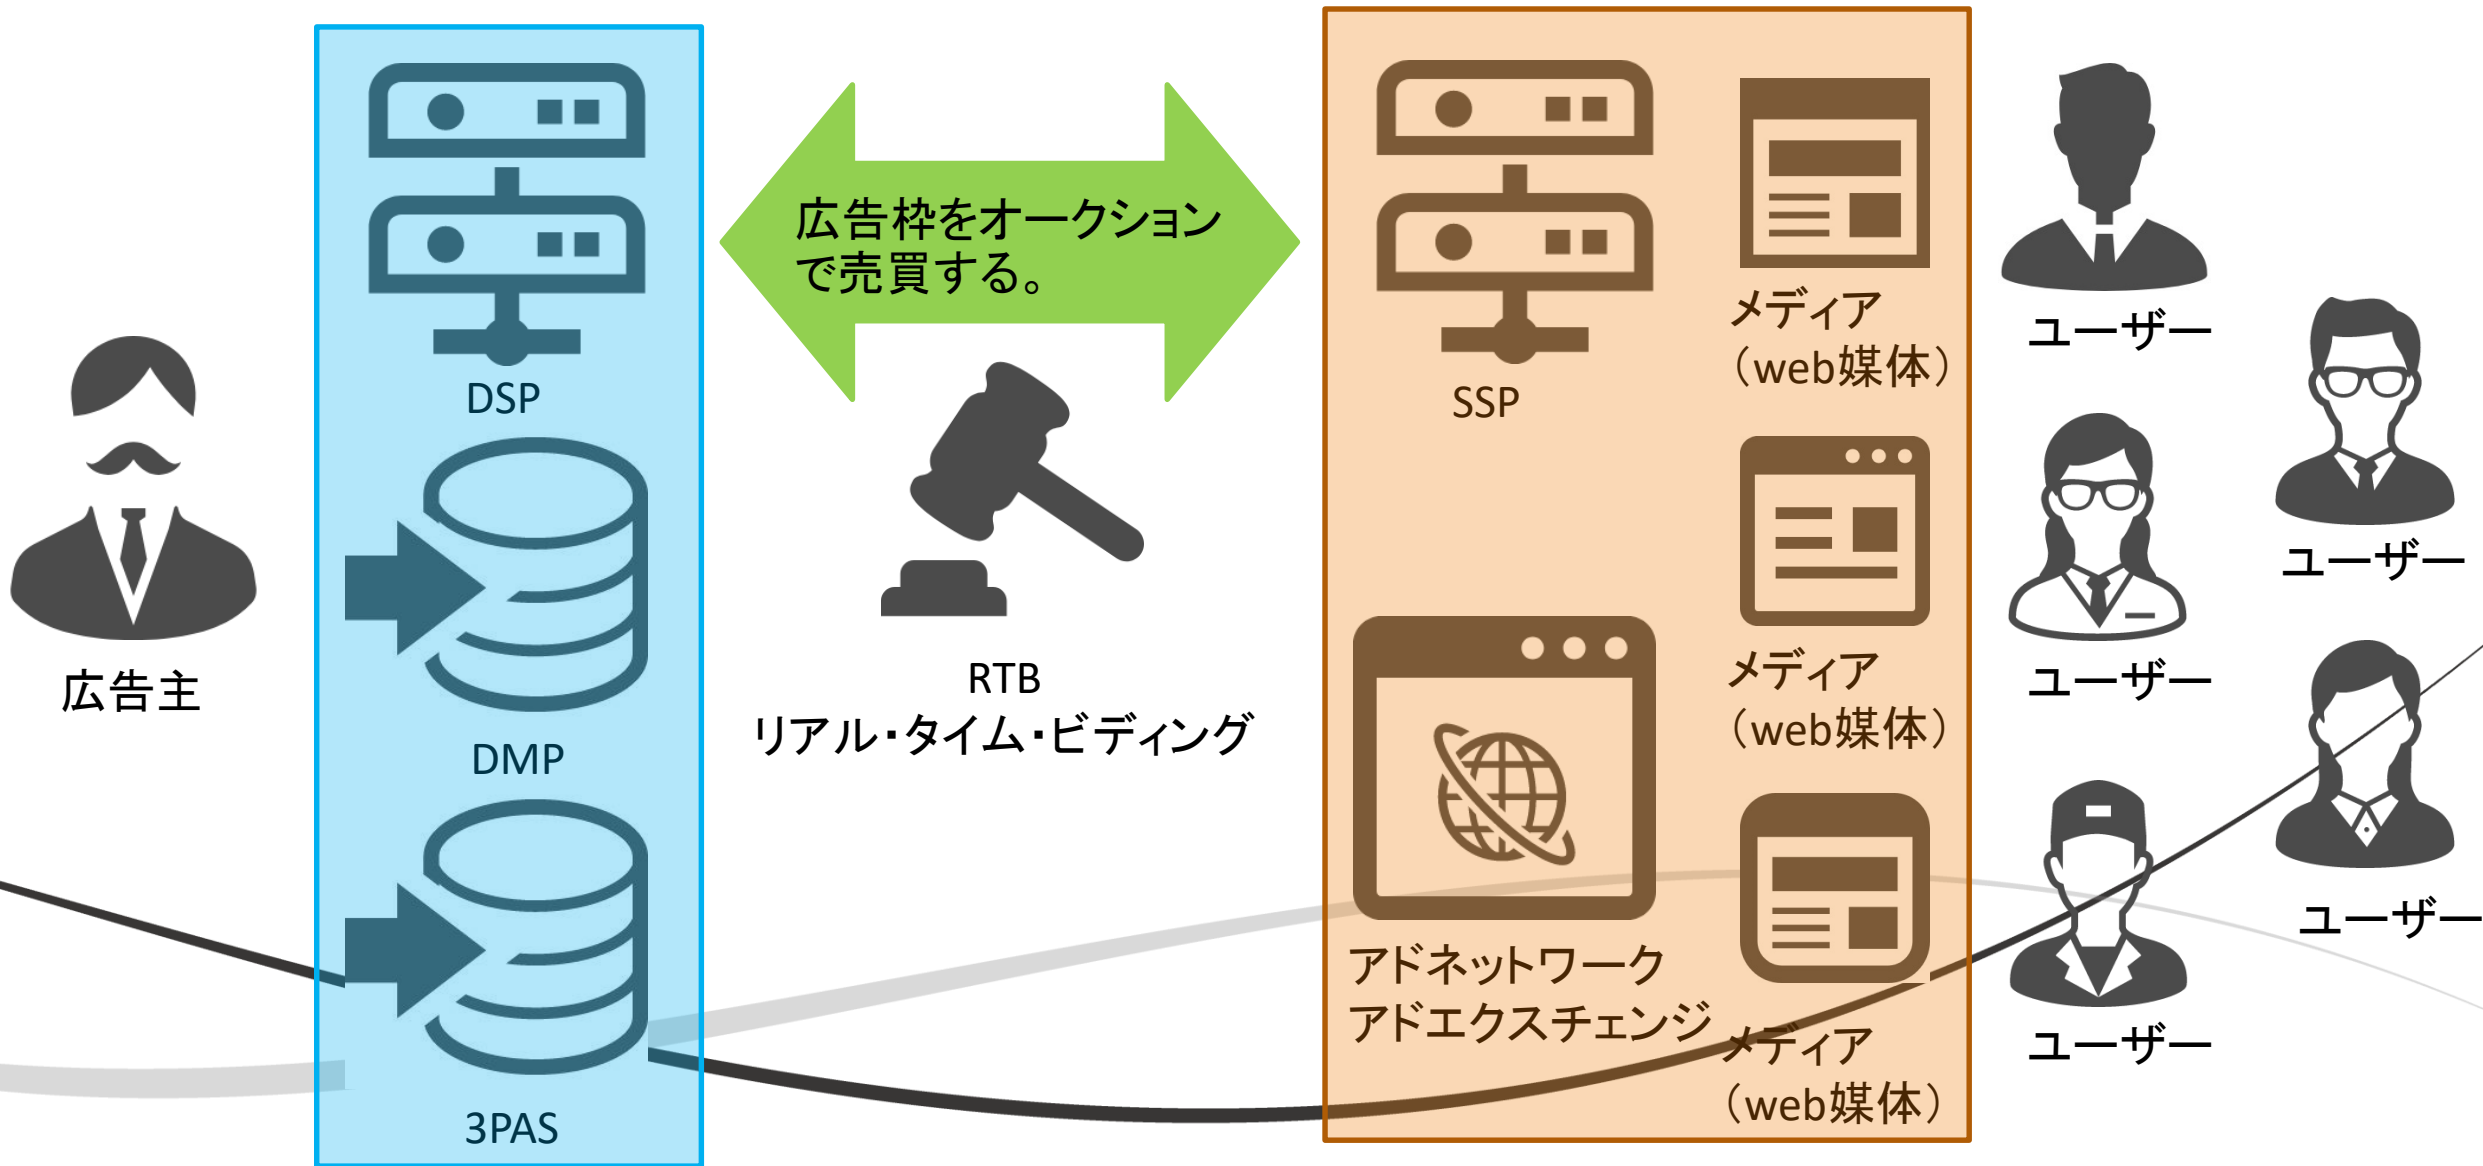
広告主

DSP

DMP

3PAS

広告枠をオークションで売買する。

RTB
リアル・タイム・ビディング

SSP

メディア（web媒体）

メディア（web媒体）

アドネットワーク
アドエクスチェンジ

メディア（web媒体）

ユーザー

ユーザー

ユーザー

ユーザー

ユーザー